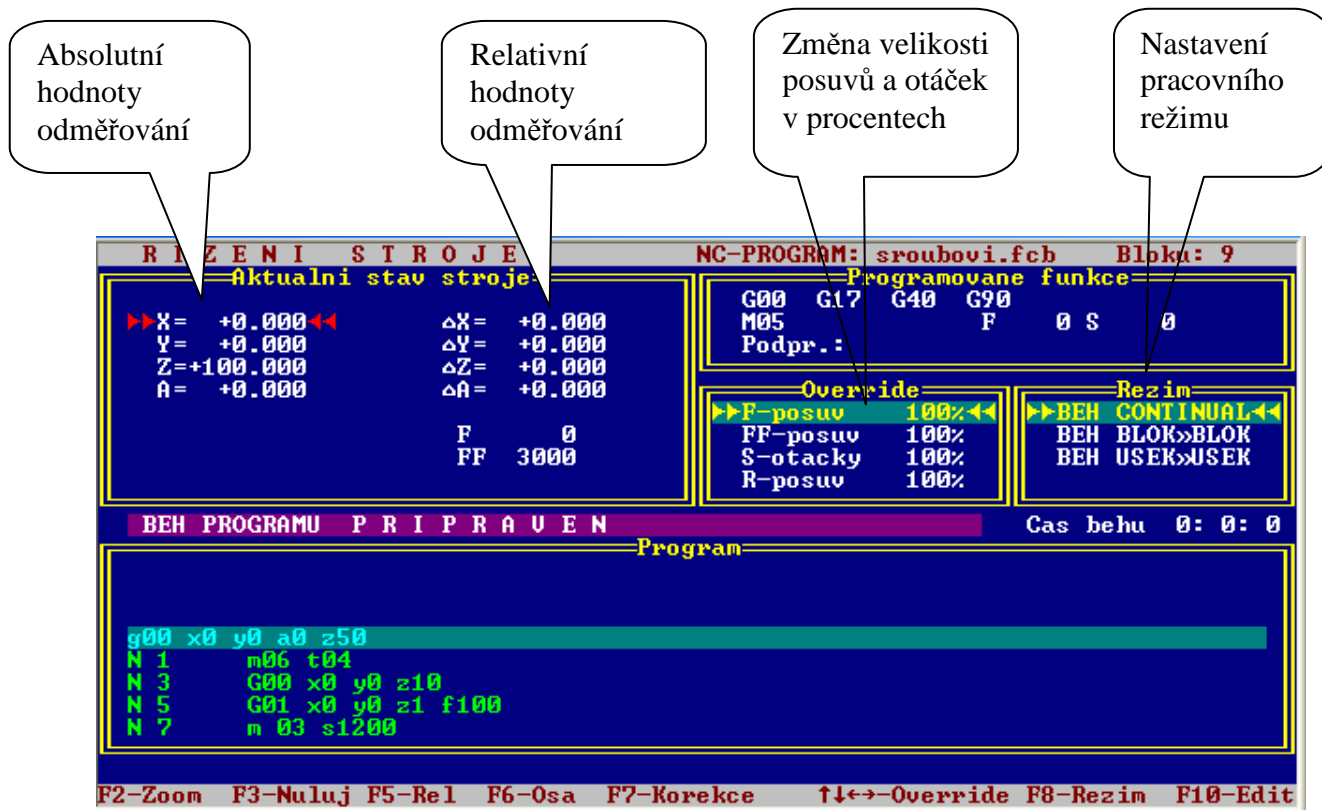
Absolutní hodnoty odměřování

Relativní hodnoty odměřování

Změna velikosti posuvů a otáček v procentech

Nastavení pracovního režimu

R I Z E N I S T R O J E NC-PROGRAM: sroubovi.fcb Bloku: 9

Aktualni stav stroje

X= +0.000
Y= +0.000
Z=+100.000
A= +0.000

ΔX= +0.000
ΔY= +0.000
ΔZ= +0.000
ΔA= +0.000

F 0
FF 3000

Programovane funkce

G00 G17 G40 G90
M05 F 0 S 0
Podpr.:

Override

F-posuv 100%
FF-posuv 100%
S-otacky 100%
R-posuv 100%

Rezim

BEH CONTINUAL
BEH BLOK»BLOK
BEH USEK»USEK

BEH PROGRAMU P R I P R A V E N

Cas behu 0: 0: 0

Program

g00 x0 y0 a0 z50
N 1 m06 t04
N 3 G00 x0 y0 z10
N 5 G01 x0 y0 z1 f100
N 7 m 03 s1200

F2-Zoom F3-Nuluj F5-Rel F6-Osa F7-Korekce ↑↓←→-Override F8-Rezim F10-Edit